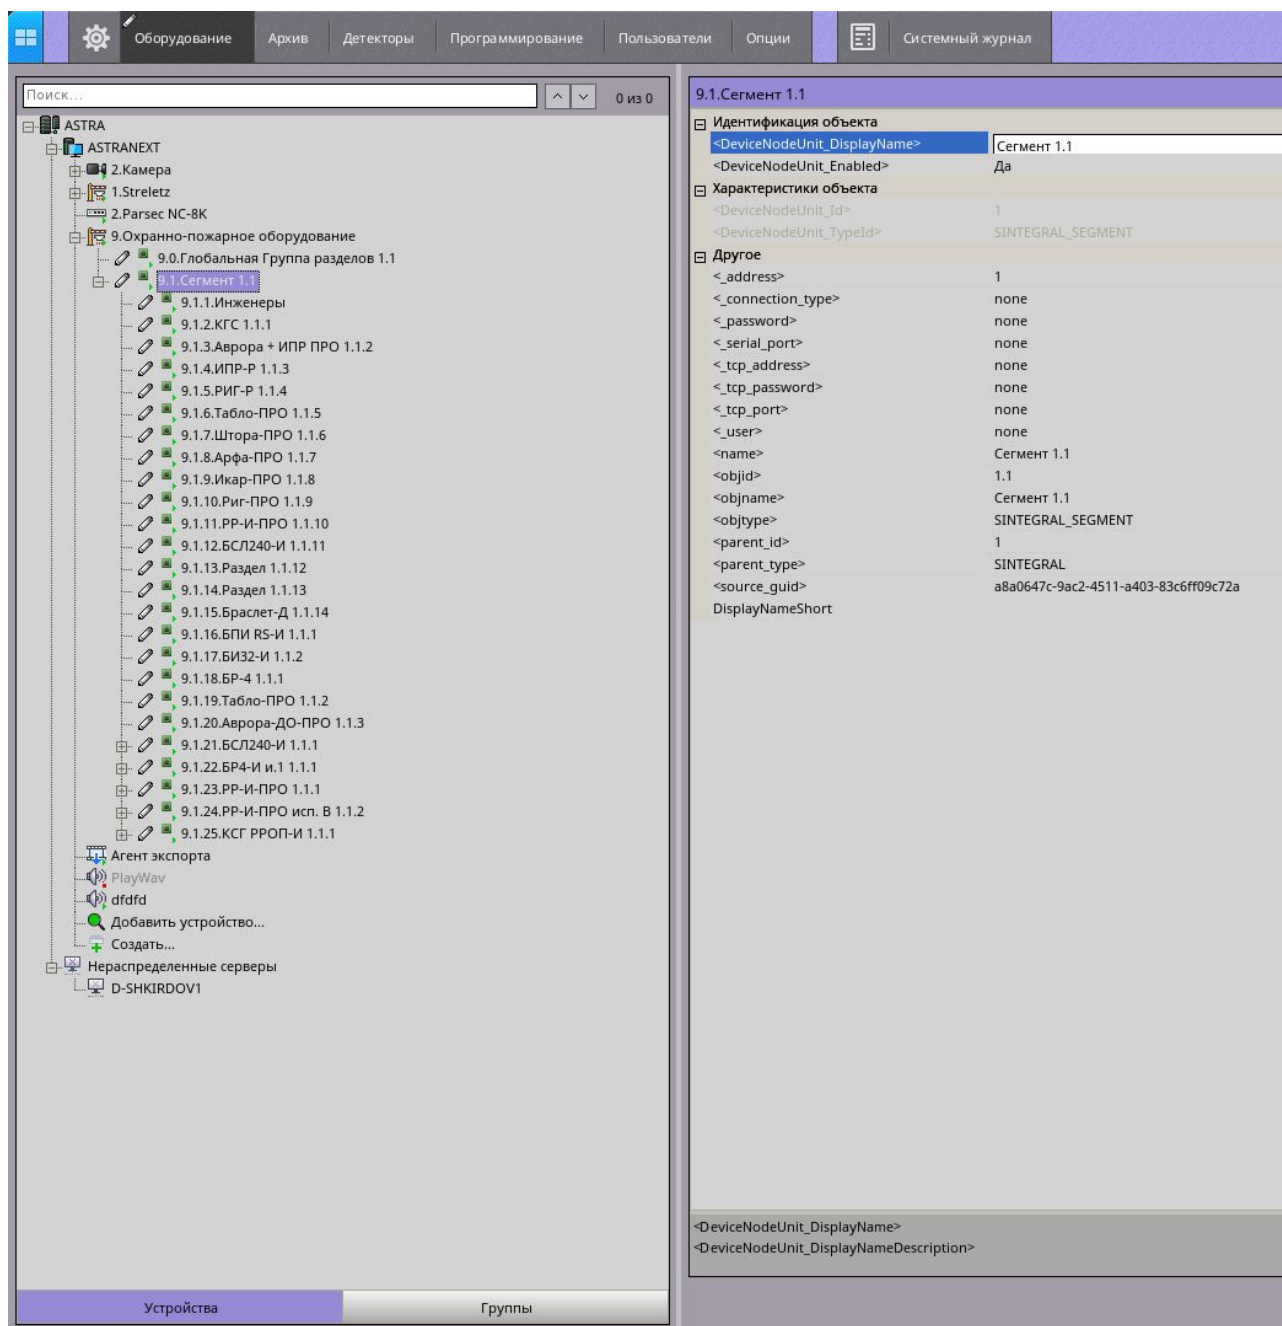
Оборудование | Архив | Детекторы | Программирование | Пользователи | Опции | Системный журнал

Поиск...
0 из 0

ASTRA
ASTRANEXT
2.Камера
1.Streletz
2.Parsec NC-8K
9.Охранно-пожарное оборудование
9.0.Глобальная Группа разделов 1.1
9.1.Сегмент 1.1
9.1.1.Инженеры
9.1.2.КГС 1.1.1
9.1.3.Аврора + ИПР ПРО 1.1.2
9.1.4.ИПР-Р 1.1.3
9.1.5.РИГ-Р 1.1.4
9.1.6.Табло-ПРО 1.1.5
9.1.7.Штора-ПРО 1.1.6
9.1.8.Арфа-ПРО 1.1.7
9.1.9.Икар-ПРО 1.1.8
9.1.10.Риг-ПРО 1.1.9
9.1.11.РР-И-ПРО 1.1.10
9.1.12.БСЛ240-И 1.1.11
9.1.13.Раздел 1.1.12
9.1.14.Раздел 1.1.13
9.1.15.Браслет-Д 1.1.14
9.1.16.БПИ RS-И 1.1.1
9.1.17.БИ32-И 1.1.2
9.1.18.БР-4 1.1.1
9.1.19.Табло-ПРО 1.1.2
9.1.20.Аврора-ДО-ПРО 1.1.3
9.1.21.БСЛ240-И 1.1.1
9.1.22.БР4-И и.1 1.1.1
9.1.23.РР-И-ПРО 1.1.1
9.1.24.РР-И-ПРО исп. В 1.1.2
9.1.25.КСГ РРОП-И 1.1.1
Агент экспорта
PlayWav
dfdfd
Добавить устройство...
Создать...
Нераспределенные серверы
D-SHKIRDOV1

Устройства | Группы

9.1.Сегмент 1.1

| | |
|---|---|
| **Идентификация объекта** | |
| <DeviceNodeUnit_DisplayName> | Сегмент 1.1 |
| <DeviceNodeUnit_Enabled> | Да |
| **Характеристики объекта** | |
| <DeviceNodeUnit_Id> | 1 |
| <DeviceNodeUnit_TypeId> | SINTEGRAL_SEGMENT |
| **Другое** | |
| <_address> | 1 |
| <_connection_type> | none |
| <_password> | none |
| <_serial_port> | none |
| <_tcp_address> | none |
| <_tcp_password> | none |
| <_tcp_port> | none |
| <_user> | none |
| <name> | Сегмент 1.1 |
| <objid> | 1.1 |
| <objname> | Сегмент 1.1 |
| <objtype> | SINTEGRAL_SEGMENT |
| <parent_id> | 1 |
| <parent_type> | SINTEGRAL |
| <source_guid> | a8a0647c-9ac2-4511-a403-83c6ff09c72a |
| DisplayNameShort | |

<DeviceNodeUnit_DisplayName>
<DeviceNodeUnit_DisplayNameDescription>